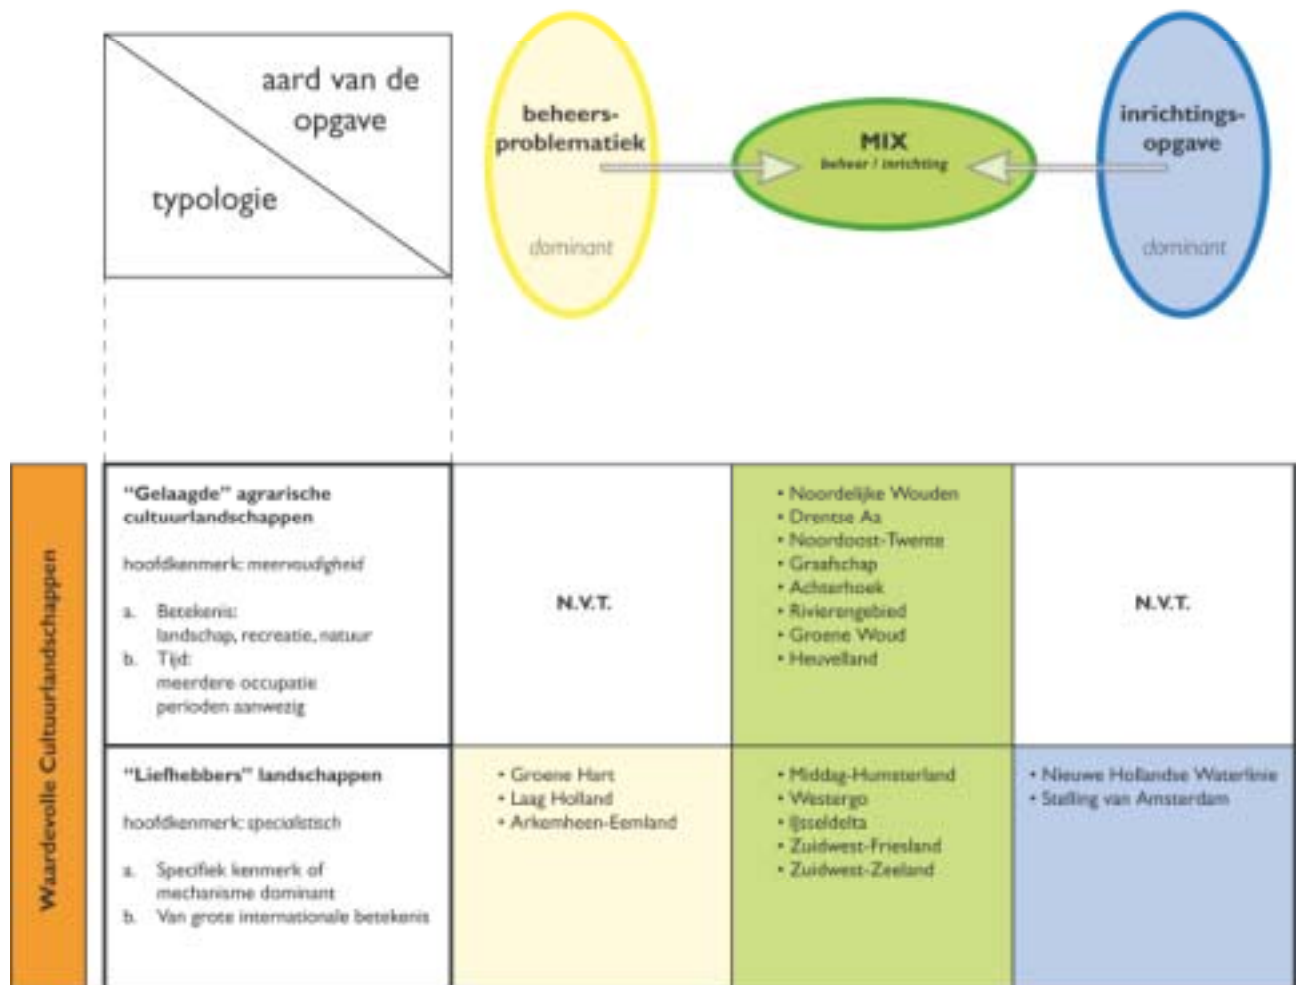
aard van de opgave

typologie

beheers-problematiek

dominant

MIX
beheer / inrichting

inrichtings-opgave

dominant

Waardevolle Cultuurlandschappen

| | | | |
|---|---|---|---|
| **"Gelaagde" agrarische cultuurlandschappen**<br>hoofdkenmerk: meervoudigheid<br>a. Betekenis: landschap, recreatie, natuur<br>b. Tijd: meerdere occupatie perioden aanwezig | N.V.T. | • Noordelijke Wouden<br>• Drentse Aa<br>• Noordoost-Twente<br>• Graafschap<br>• Achterhoek<br>• Rivierengebied<br>• Groene Woud<br>• Heuvelland | N.V.T. |
| **"Liefhebbers" landschappen**<br>hoofdkenmerk: specialistisch<br>a. Specifiek kenmerk of mechanisme dominant<br>b. Van grote internationale betekenis | • Groene Hart<br>• Laag Holland<br>• Arkemheen-Eemland | • Middag-Humsterland<br>• Westergo<br>• IJsseldelta<br>• Zuidwest-Friesland<br>• Zuidwest-Zeeland | • Nieuwe Hollandse Waterlinie<br>• Stelling van Amsterdam |